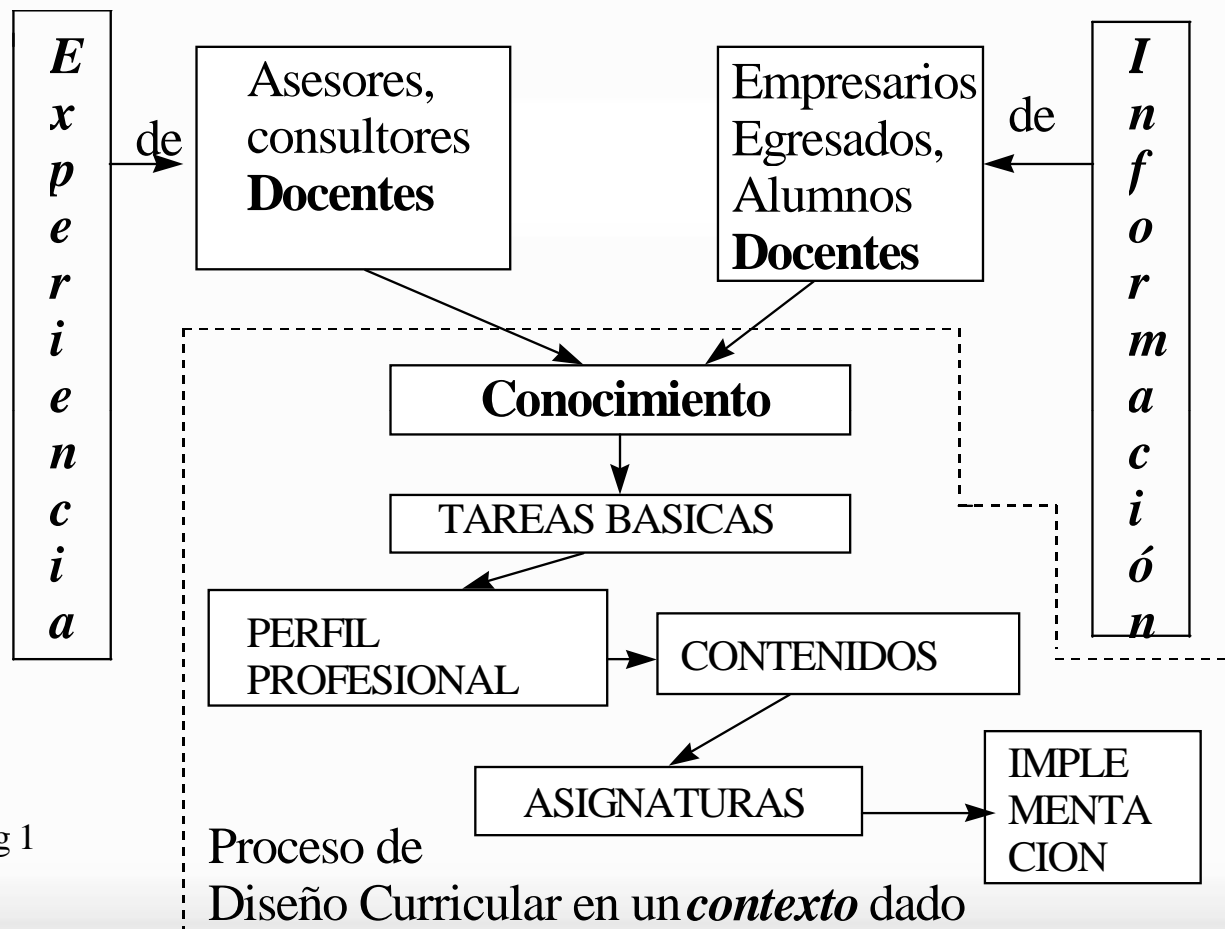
E
x
p
e
r
i
e
n
c
i
a

de

Asesores, consultores **Docentes**

Empresarios Egresados, Alumnos **Docentes**

de

I
n
f
o
r
m
a
c
i
ó
n

**Conocimiento**

TAREAS BASICAS

PERFIL PROFESIONAL

CONTENIDOS

ASIGNATURAS

IMPLE MENTA CION

g 1

Proceso de Diseño Curricular en un *contexto* dado